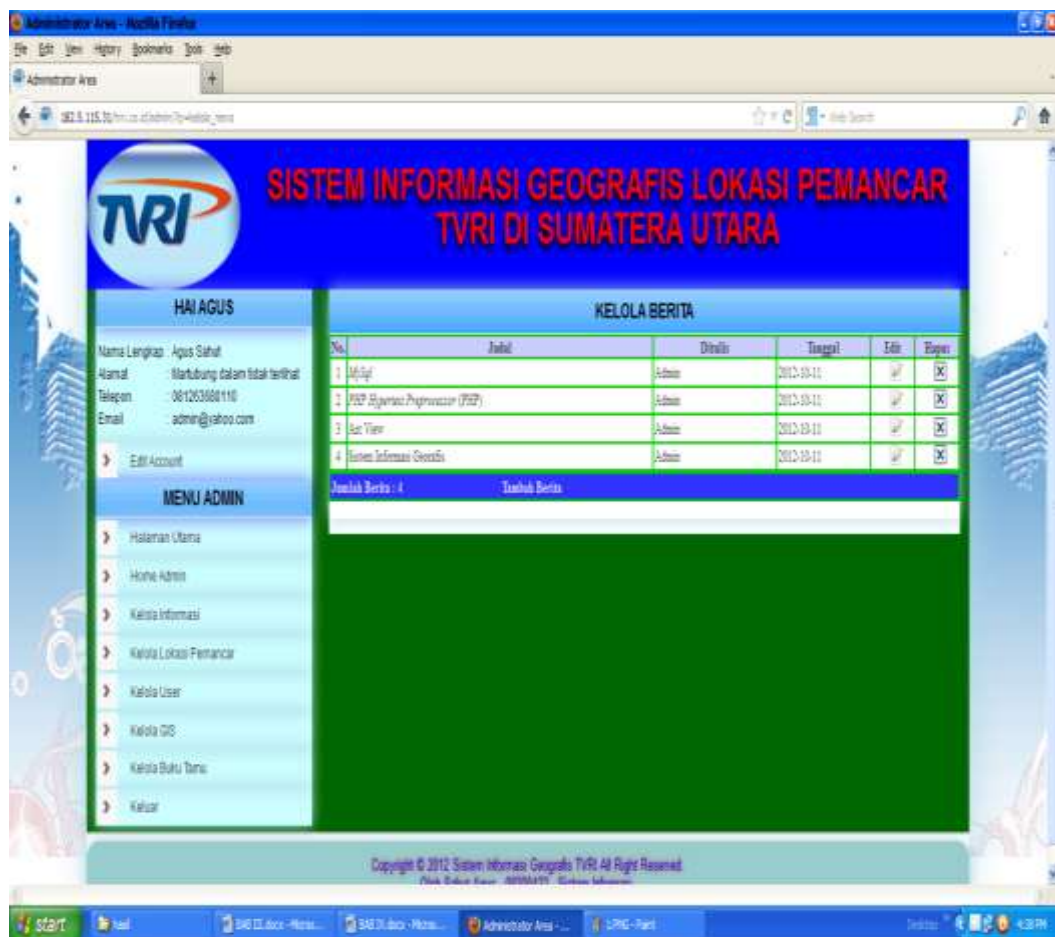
Administrator Area - Mozilla Firefox

File Edit View History Bookmarks Tools Help

Administrator Area

TVRI

SISTEM INFORMASI GEOGRAFIS LOKASI PEMANCAR TVRI DI SUMATERA UTARA

HAI AGUS

Nama Lengkap Agus Sahat
Alamat Martubung dalam tidak terlihat
Telepon 081263680110
Email admin@yahoo.com

Edit Account

MENU ADMIN

Halaman Utama
Home Admin
Kelola Informasi
Kelola Lokasi Pemancar
Kelola User
Kelola GIS
Kelola Buku Tamu
Keluar

KELOLA BERITA

| No. | Judul | Ditulis | Tanggal | Edit | Hapus |
|---|---|---|---|---|---|
| 1 | MySql | Admin | 2012-10-11 | | |
| 2 | PHP Hypertext Preprocessor (PHP) | Admin | 2012-10-11 | | |
| 3 | Sat View | Admin | 2012-10-11 | | |
| 4 | Sistem Informasi Geografis | Admin | 2012-10-11 | | |

Jumlah Berita : 4 Tambah Berita

Copyright © 2012 Sistem Informasi Geografis TVRI All Right Reserved
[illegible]

start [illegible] Administrator Area - ... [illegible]